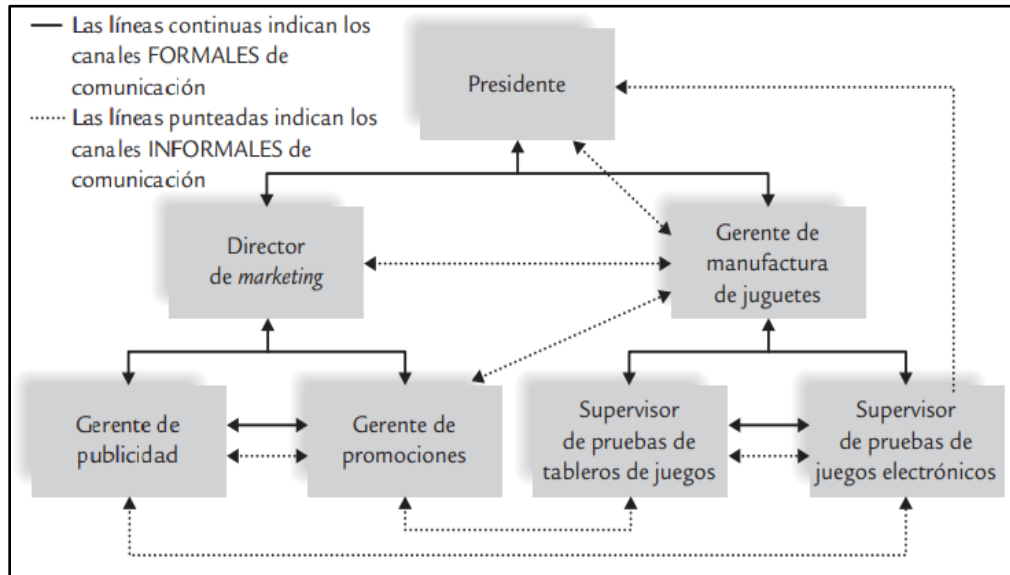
— Las líneas continuas indican los canales FORMALES de comunicación
······ Las líneas punteadas indican los canales INFORMALES de comunicación

Presidente

Director de *marketing*

Gerente de manufactura de juguetes

Gerente de publicidad

Gerente de promociones

Supervisor de pruebas de tableros de juegos

Supervisor de pruebas de juegos electrónicos